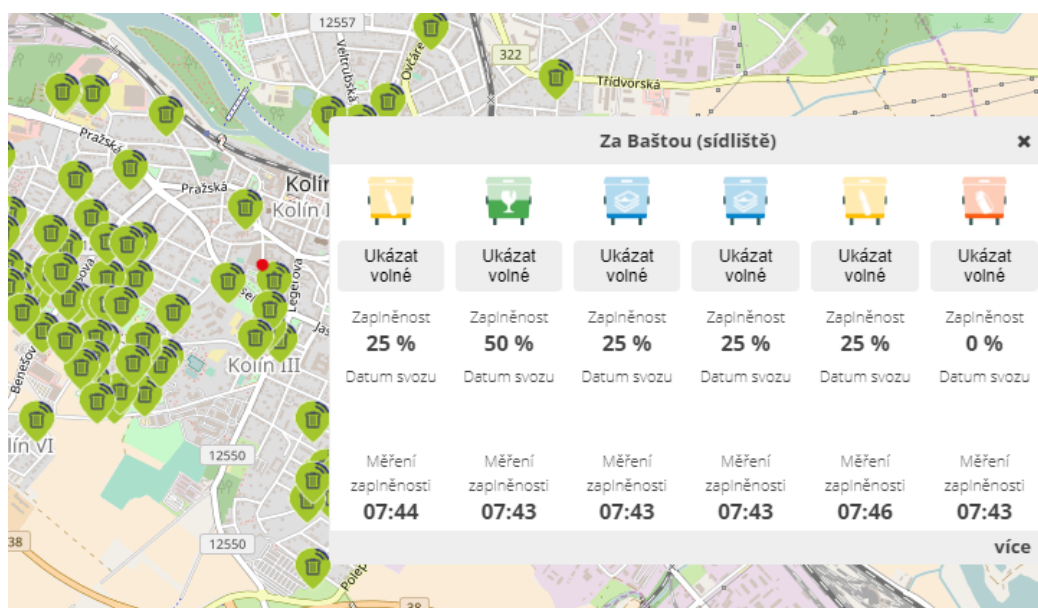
12557
322
Třídvorská
Veltrubská
Ovčáre
Pražská
Pražská
Kolín
Kolín I
Legerova
Kolín III
Benešov
Kolín VI
12550
12550
38
38
Polep

Za Baštou (sídliště)
×

| Ukázat volné | Ukázat volné | Ukázat volné | Ukázat volné | Ukázat volné | Ukázat volné |
|---|---|---|---|---|---|
| Zaplněnost | Zaplněnost | Zaplněnost | Zaplněnost | Zaplněnost | Zaplněnost |
| 25 % | 50 % | 25 % | 25 % | 25 % | 0 % |
| Datum svozu | Datum svozu | Datum svozu | Datum svozu | Datum svozu | Datum svozu |
| Měření zaplněnosti | Měření zaplněnosti | Měření zaplněnosti | Měření zaplněnosti | Měření zaplněnosti | Měření zaplněnosti |
| 07:44 | 07:43 | 07:43 | 07:43 | 07:46 | 07:43 |

více